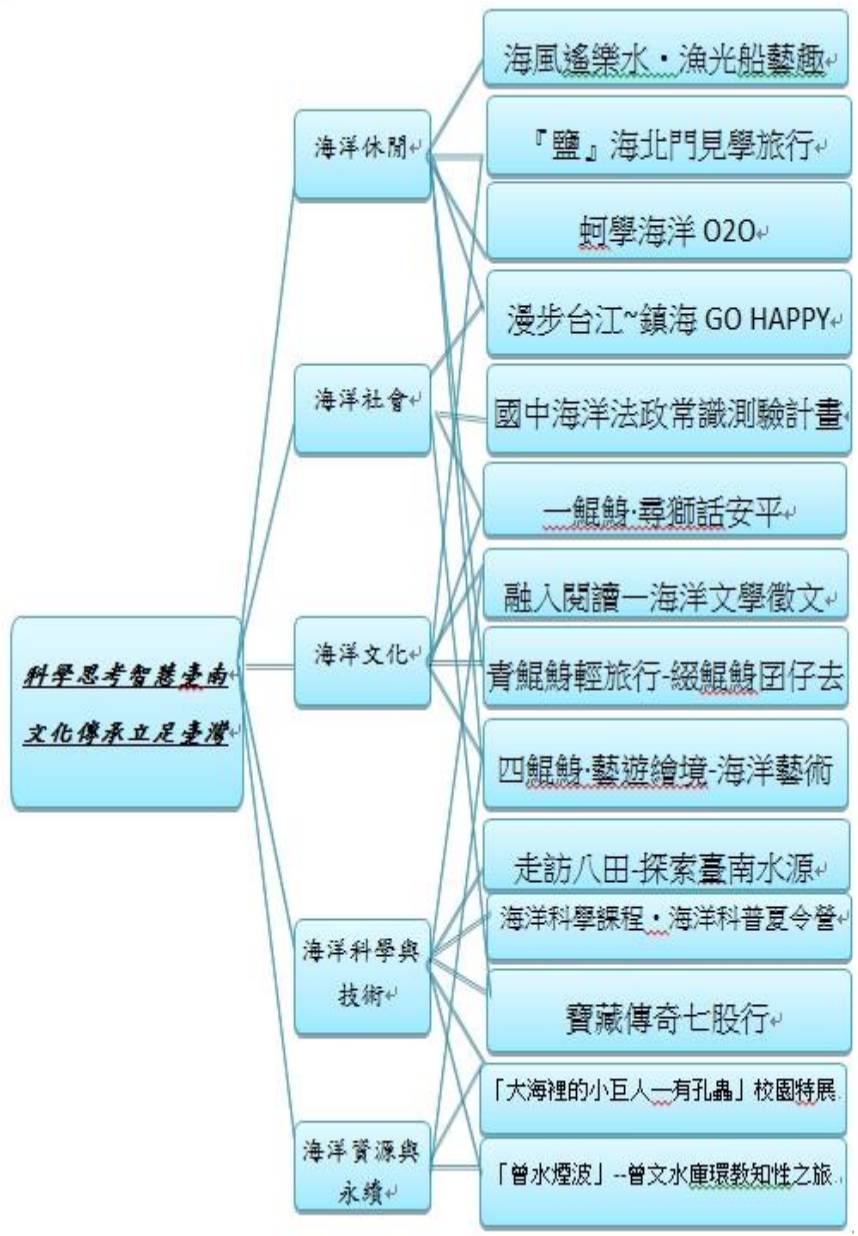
科學思考智慧臺南
文化傳承立足臺灣

海洋休閒
海洋社會
海洋文化
海洋科學與技術
海洋資源與永續

海風遙樂水・漁光船藝趣
『鹽』海北門見學旅行
蚵學海洋 O2O
漫步台江~鎮海 GO HAPPY
國中海洋法政常識測驗計畫
一鯤鯓‧尋獅話安平
融入閱讀一海洋文學徵文
青鯤鯓輕旅行-綴鯤鯓囝仔去
四鯤鯓‧藝遊繪境-海洋藝術
走訪八田-探索臺南水源
海洋科學課程・海洋科普夏令營
寶藏傳奇七股行
「大海裡的小巨人—有孔蟲」校園特展
「曾水煙波」--曾文水庫環教知性之旅